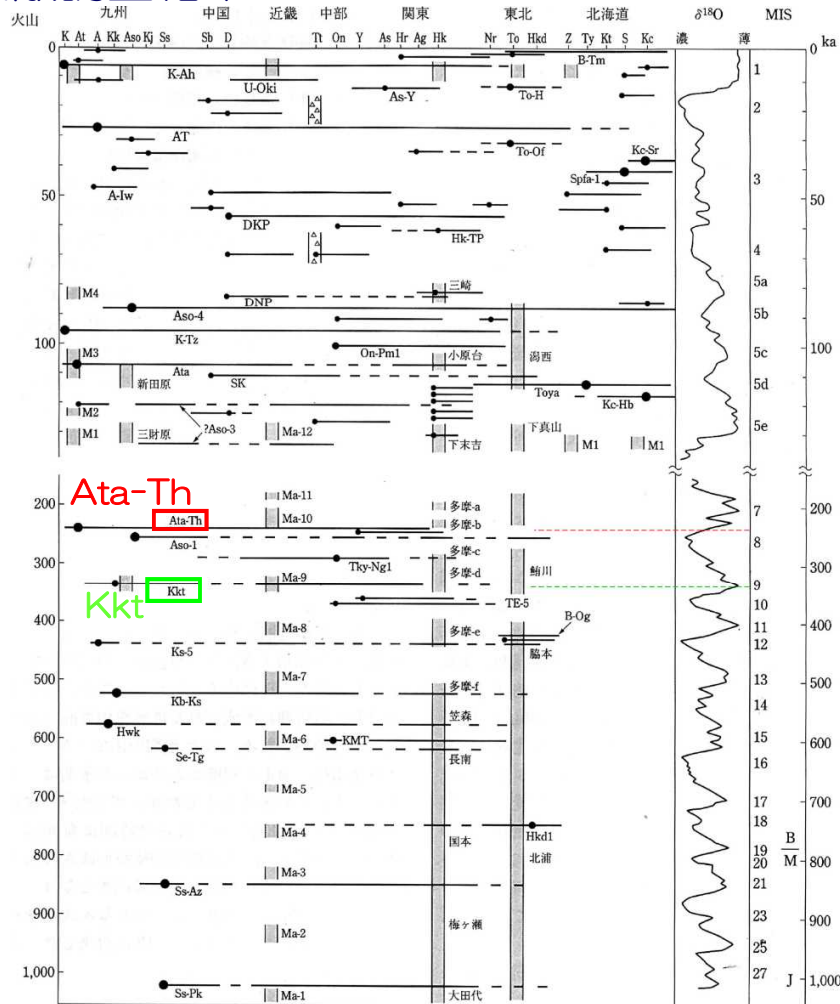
火山 九州 中国 近畿 中部 関東 東北 北海道 $\delta^{18}O$ MIS

K At A Kk Aso Kj Ss Sb D Tt On Y As Hr Ag Hk Nr To Hkd Z Ty Kt S Kc 濃 薄

0 ka

B-Tm
K-Ah
U-Oki
As-Y
To-H
1
2
AT
Kc-Sr
To-Of
A-Iw
Spfa-1
3
50 50
DKP
Hk-TP
4
5a
M4
三崎
DNP
Aso-4
5b
K-Tz
100 100
M3
On-Pm1
小原台
潟西
5c
Ata
新田原
SK
Toya
5d
Kc-Hb
M2
?Aso-3
M1
三財原
Ma-12
下末吉
下真山
M1
M1
5e
Ma-11
Ata-Th
200 200
Ata-Th
Ma-10
多摩-a
多摩-b
7
Aso-1
8
300 300
多摩-c
Tky-Ng1
鮪川
多摩-d
Ma-9
9
Kkt
Kkt
TE-5
10
B-Og
400 400
Ma-8
多摩-e
11
Ks-5
脇本
12
500 500
Ma-7
多摩-f
13
Kb-Ks
14
笠森
Hwk
600 600
Ma-6
KMT
15
Se-Tg
長南
16
700 700
Ma-5
17
18
Ma-4
国本
Hkd1
800 800
北浦
19
B
M
20
Ma-3
21
Ss-Az
900 900
梅ヶ瀬
Ma-2
23
25
1,000 1,000
27
J
Ss-Pk
Ma-1
大田代